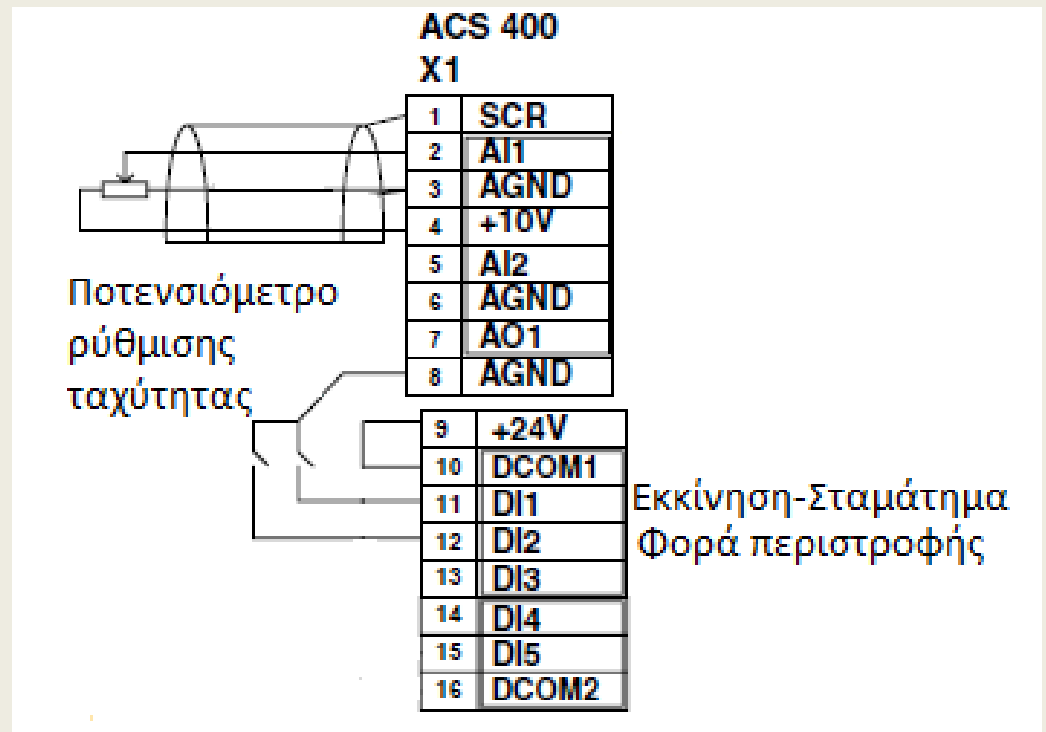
ACS 400
X1

| 1 | SCR |
|---|---|
| 2 | AI1 |
| 3 | AGND |
| 4 | +10V |
| 5 | AI2 |
| 6 | AGND |
| 7 | AO1 |
| 8 | AGND |

Ποτενσιόμετρο ρύθμισης ταχύτητας

| 9 | +24V |
|---|---|
| 10 | DCOM1 |
| 11 | DI1 |
| 12 | DI2 |
| 13 | DI3 |
| 14 | DI4 |
| 15 | DI5 |
| 16 | DCOM2 |

Εκκίνηση-Σταμάτημα
Φορά περιστροφής